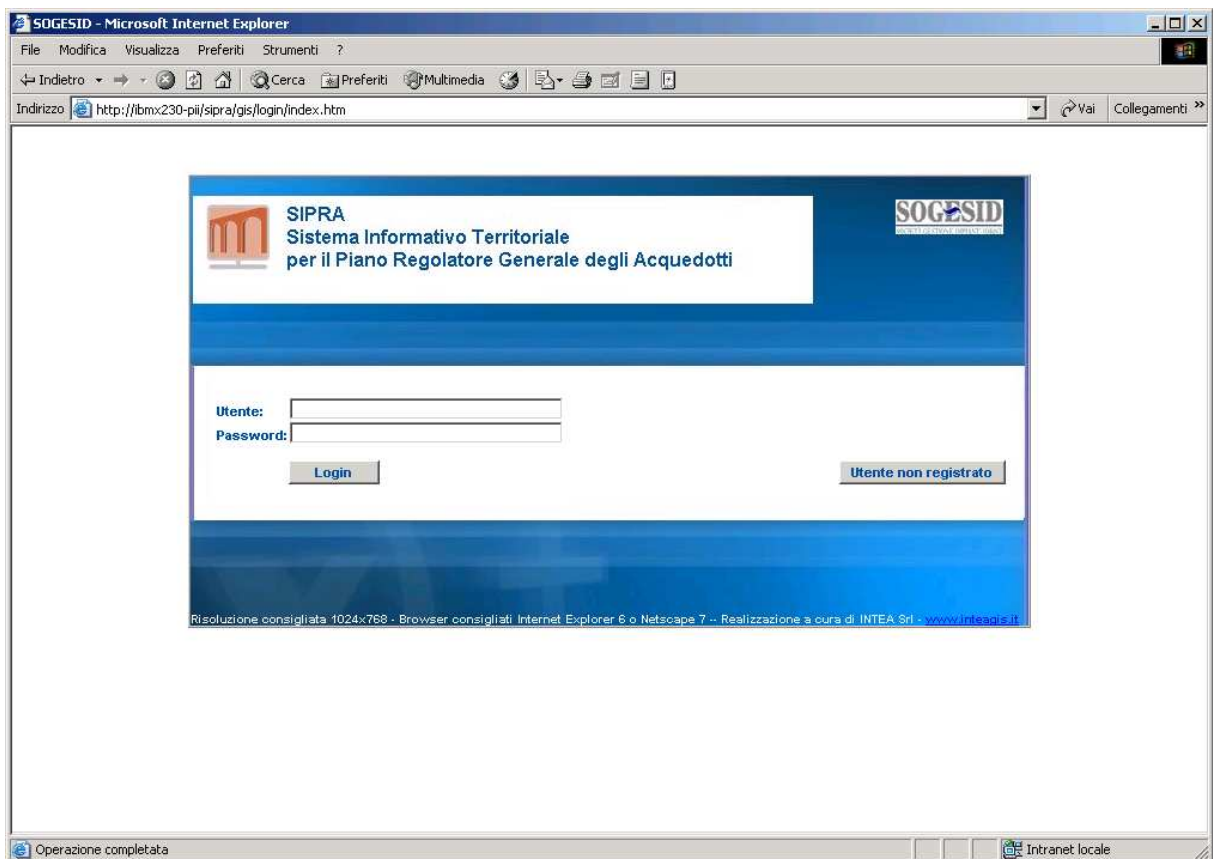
SOGESID - Microsoft Internet Explorer

File Modifica Visualizza Preferiti Strumenti ?

Indietro Cerca Preferiti Multimedia

Indirizzo http://ibmx230-pii/sipra/gis/login/index.htm

Vai Collegamenti »

SIPRA
Sistema Informativo Territoriale
per il Piano Regolatore Generale degli Acquedotti

SOGESID
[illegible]

Utente:
Password:

Login

Utente non registrato

Risoluzione consigliata 1024x768 - Browser consigliati Internet Explorer 6 o Netscape 7 -- Realizzazione a cura di INTEA Srl - www.inteagis.it

Operazione completata

Intranet locale